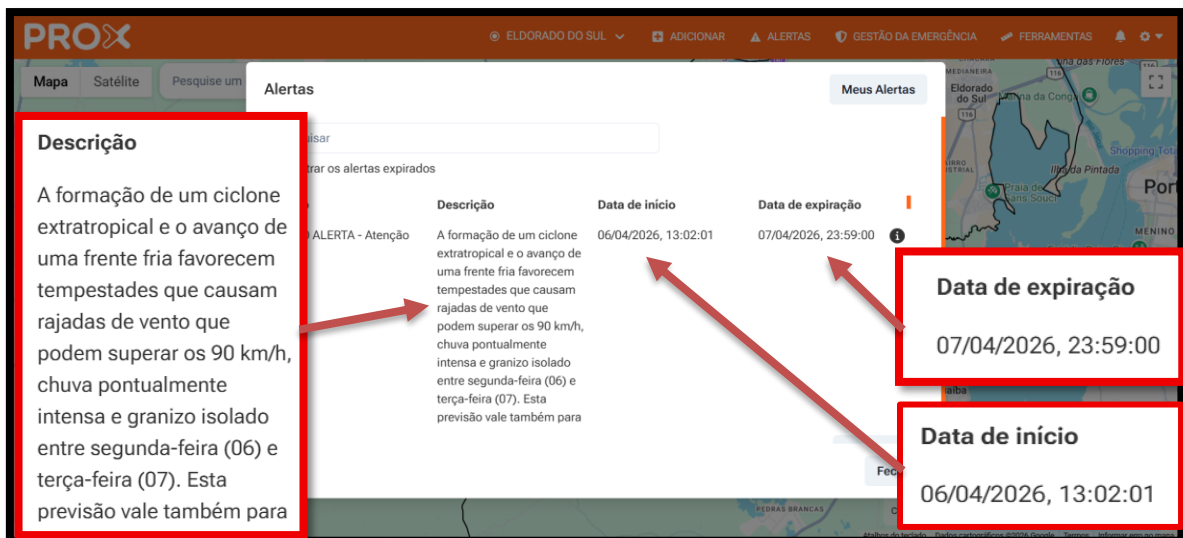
PROX

ELDORADO DO SUL ADICIONAR ALERTAS GESTÃO DA EMERGÊNCIA FERRAMENTAS

Mapa Satélite Pesquise um

Alertas

Meus Alertas

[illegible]isar

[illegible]trar os alertas expirados

| | Descrição | Data de início | Data de expiração |
|---|---|---|---|
| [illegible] ALERTA - Atenção | A formação de um ciclone extratropical e o avanço de uma frente fria favorecem tempestades que causam rajadas de vento que podem superar os 90 km/h, chuva pontualmente intensa e granizo isolado entre segunda-feira (06) e terça-feira (07). Esta previsão vale também para | 06/04/2026, 13:02:01 | 07/04/2026, 23:59:00 |

Fec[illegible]

Descrição

A formação de um ciclone extratropical e o avanço de uma frente fria favorecem tempestades que causam rajadas de vento que podem superar os 90 km/h, chuva pontualmente intensa e granizo isolado entre segunda-feira (06) e terça-feira (07). Esta previsão vale também para

Data de expiração

07/04/2026, 23:59:00

Data de início

06/04/2026, 13:02:01

Eldorado do Sul
Ilha da Pintada
Praia de Pais Souci
Shopping Total
Por
MENINO
PEDRAS BRANCAS
Atalhos do teclado Dados cartográficos ©2026 Google Termos Informar erro no mapa